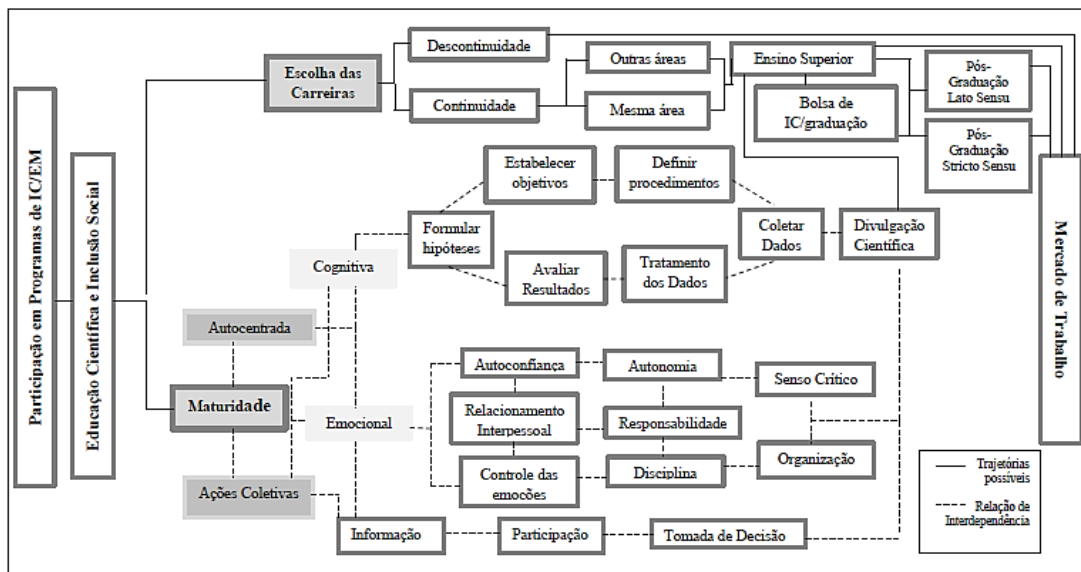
Participação em Programas de IC/EM

Educação Científica e Inclusão Social

Escolha das Carreiras

Descontinuidade

Continuidade

Outras áreas

Mesma área

Ensino Superior

Bolsa de IC/graduação

Pós-Graduação Lato Sensu

Pós-Graduação Stricto Sensu

Mercado de Trabalho

Estabelecer objetivos

Definir procedimentos

Formular hipóteses

Coletar Dados

Divulgação Científica

Avaliar Resultados

Tratamento dos Dados

Cognitiva

Autocentrada

Maturidade

Emocional

Ações Coletivas

Autoconfiança

Autonomia

Senso Crítico

Relacionamento Interpessoal

Responsabilidade

Controle das emoções

Disciplina

Organização

Informação

Participação

Tomada de Decisão

Trajetórias possíveis

Relação de Interdependência